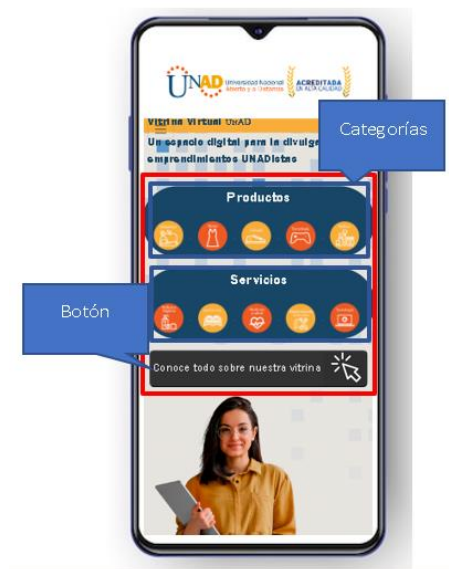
UNAD Universidad Nacional Abierta y a Distancia

ACREDITADA EN ALTA CALIDAD

Vitrina Virtual UNAD

Un espacio digital para la divulg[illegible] emprendimientos UNADistas

Categorías

Productos

Servicios

Botón

Conoce todo sobre nuestra vitrina